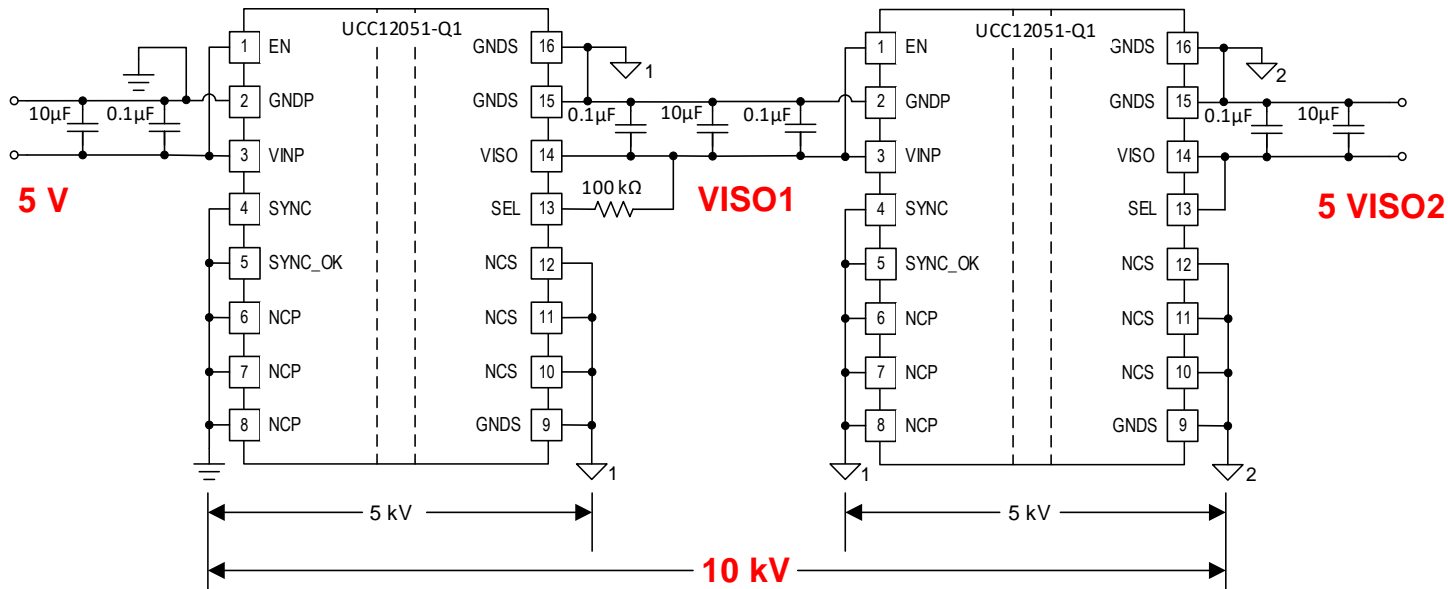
UCC12051-Q1

1 EN
2 GNDP
3 VINP
4 SYNC
5 SYNC_OK
6 NCP
7 NCP
8 NCP

GNDS 16
GNDS 15
VISO 14
SEL 13
NCS 12
NCS 11
NCS 10
GNDS 9

10µF
0.1µF
5 V

1
0.1µF
10µF
0.1µF
100 kΩ
VISO1
1

UCC12051-Q1

1 EN
2 GNDP
3 VINP
4 SYNC
5 SYNC_OK
6 NCP
7 NCP
8 NCP

GNDS 16
GNDS 15
VISO 14
SEL 13
NCS 12
NCS 11
NCS 10
GNDS 9

2
0.1µF
10µF
5 VISO2
1
2

5 kV
5 kV
10 kV